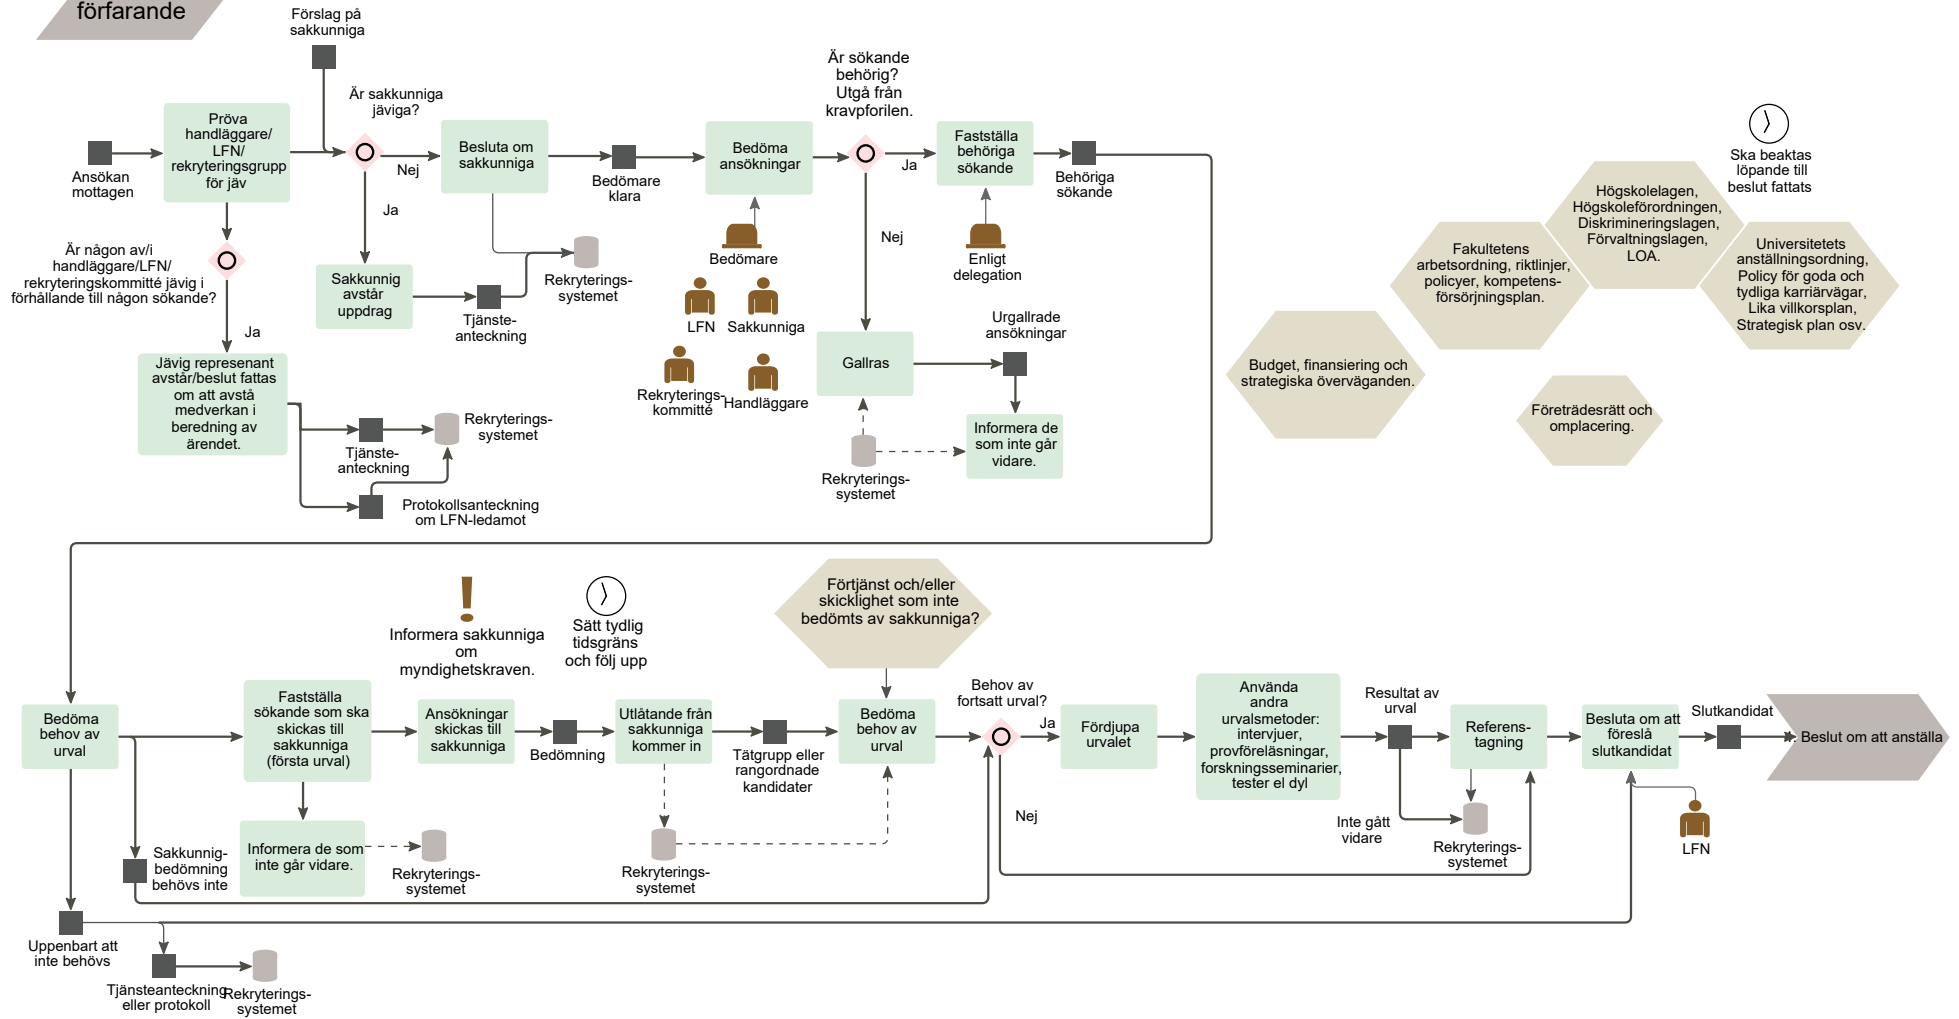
förfarande

Förslag på sakkunniga

Ansökan mottagen

Pröva handläggare/ LFN/ rekryteringsgrupp för jäv

Är sakkunniga jäviga?

Nej

Ja

Besluta om sakkunniga

Sakkunnig avstår uppdrag

Tjänste-anteckning

Rekryterings-systemet

Bedömare klara

Bedöma ansökningar

Bedömare

LFN

Sakkunniga

Rekryterings-kommitté

Handläggare

Är sökande behörig? Utgå från kravpforilen.

Ja

Nej

Fastställa behöriga sökande

Enligt delegation

Behöriga sökande

Gallras

Urgallrade ansökningar

Informera de som inte går vidare.

Rekryterings-systemet

Är någon av/i handläggare/LFN/ rekryteringskommitté jävig i förhållande till någon sökande?

Ja

Jävig representant avstår/beslut fattas om att avstå medverkan i beredning av ärendet.

Tjänste-anteckning

Rekryterings-systemet

Protokollsanteckning om LFN-ledamot

Ska beaktas löpande till beslut fattats

Högskolelagen, Högskoleförordningen, Diskrimineringslagen, Förvaltningslagen, LOA.

Fakultetens arbetsordning, riktlinjer, policyer, kompetens-försörjningsplan.

Universitetets anställningsordning, Policy för goda och tydliga karriärvägar, Lika villkorsplan, Strategisk plan osv.

Budget, finansiering och strategiska överväganden.

Företrädesrätt och omplacering.

Informera sakkunniga om myndighetskraven.

Sätt tydlig tidsgräns och följ upp

Förtjänst och/eller skicklighet som inte bedömts av sakkunniga?

Bedöma behov av urval

Fastställa sökande som ska skickas till sakkunniga (första urval)

Ansökningar skickas till sakkunniga

Bedömning

Utlåtande från sakkunniga kommer in

Tätgrupp eller rangordnade kandidater

Bedöma behov av urval

Behov av fortsatt urval?

Ja

Nej

Fördjupa urvalet

Använda andra urvalsmetoder: intervjuer, provföreläsningar, forskningsseminarier, tester el dyl

Resultat av urval

Inte gått vidare

Referens-tagning

Rekryterings-systemet

Besluta om att föreslå slutkandidat

LFN

Slutkandidat

Beslut om att anställa

Informera de som inte går vidare.

Rekryterings-systemet

Rekryterings-systemet

Sakkunnig-bedömning behövs inte

Uppenbart att inte behövs

Tjänsteanteckning eller protokoll

Rekryterings-systemet